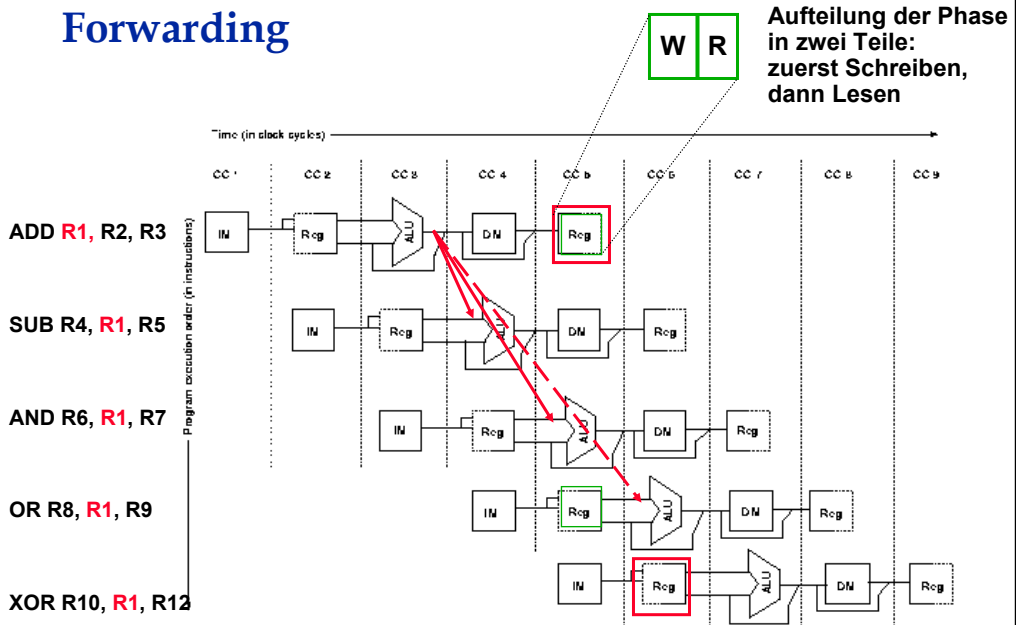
Forwarding

W R

Aufteilung der Phase in zwei Teile: zuerst Schreiben, dann Lesen

Time (in clock cycles)

CC 1 CC 2 CC 3 CC 4 CC 5 CC 6 CC 7 CC 8 CC 9

Program execution order (in instructions)

ADD R1, R2, R3

IM Reg ALU DM Reg

SUB R4, R1, R5

IM Reg ALU DM Reg

AND R6, R1, R7

IM Reg ALU DM Reg

OR R8, R1, R9

IM Reg ALU DM Reg

XOR R10, R1, R12

IM Reg ALU DM Reg